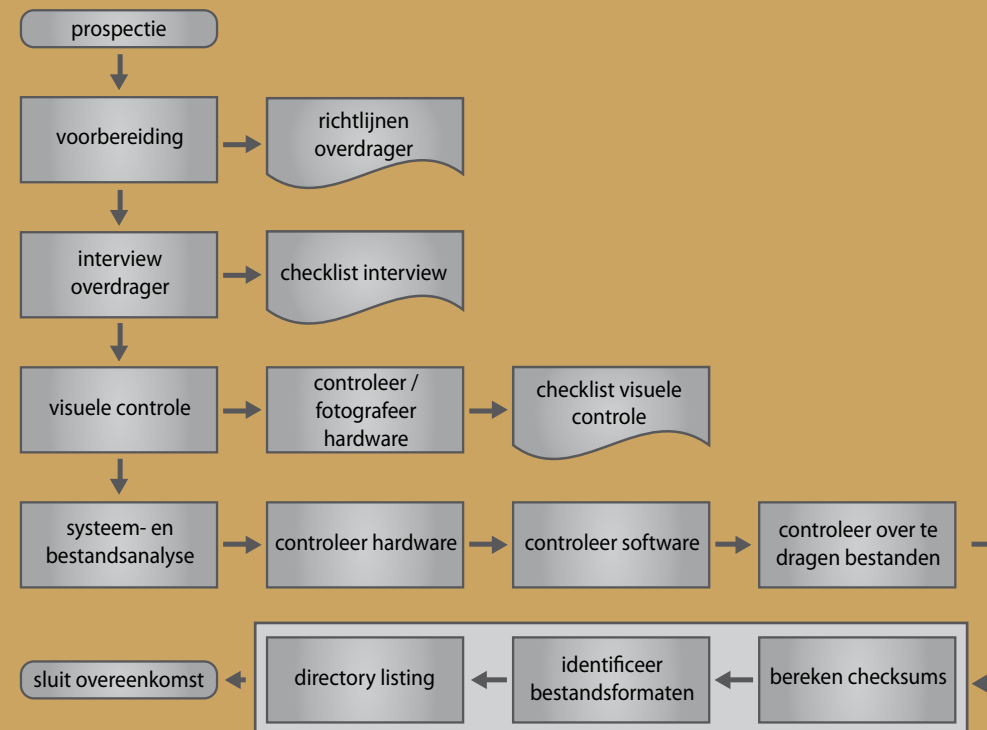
prospectie

voorbereiding

richtlijnen overdrager

interview overdrager

checklist interview

visuele controle

controleer / fotografeer hardware

checklist visuele controle

systeem- en bestandsanalyse

controleer hardware

controleer software

controleer over te dragen bestanden

bereken checksums

identificeer bestandsformaten

directory listing

sluit overeenkomst